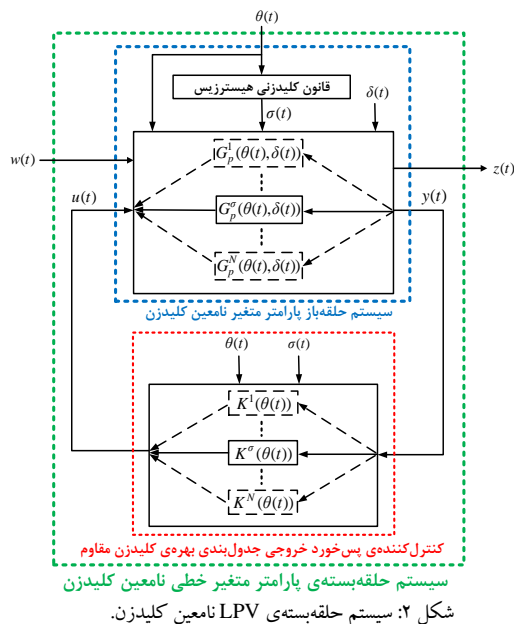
$\theta(t)$

قانون کلیدزنی هیسترزیس

$\sigma(t)$

$\delta(t)$

$w(t)$

$G_p^1(\theta(t),\delta(t))$

$z(t)$

$u(t)$

$G_p^\sigma(\theta(t),\delta(t))$

$y(t)$

$G_p^N(\theta(t),\delta(t))$

سیستم حلقه‌باز پارامتر متغیر نامعین کلیدزن

$\theta(t)$

$\sigma(t)$

$K^1(\theta(t))$

$K^\sigma(\theta(t))$

$K^N(\theta(t))$

کنترل‌کننده‌ی پس‌خورد خروجی جدول‌بندی بهره‌ی کلیدزن مقاوم

سیستم حلقه‌بسته‌ی پارامتر متغیر خطی نامعین کلیدزن

شکل ۲: سیستم حلقه‌بسته‌ی LPV نامعین کلیدزن.